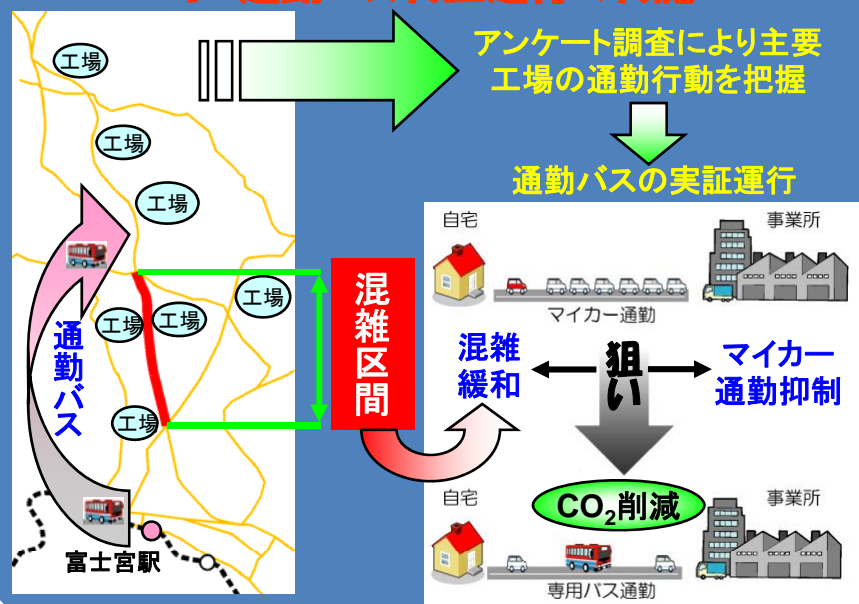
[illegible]

工場

工場

工場

工場

工場

工場

工場

通勤バス

富士宮駅

アンケート調査により主要工場の通勤行動を把握

通勤バスの実証運行

自宅

事業所

マイカー通勤

混雑区間

混雑緩和

狙い

マイカー通勤抑制

$CO_2$削減

自宅

事業所

専用バス通勤